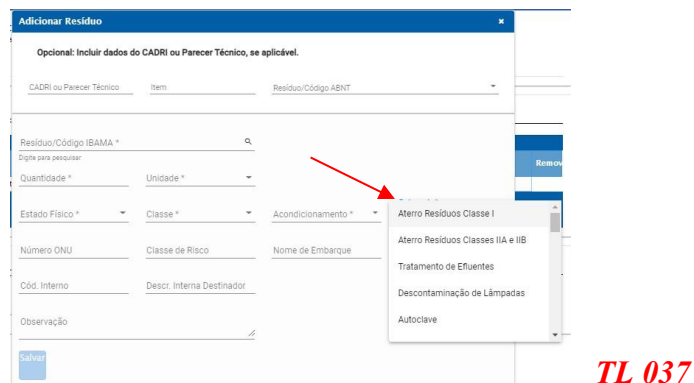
Adicionar Resíduo ×

Opcional: Incluir dados do CADRI ou Parecer Técnico, se aplicável.

CADRI ou Parecer Técnico
Item
Resíduo/Código ABNT

Resíduo/Código IBAMA *
Digite para pesquisar

Quantidade *
Unidade *

Estado Físico *
Classe *
Acondicionamento *

Número ONU
Classe de Risco
Nome de Embarque

Cód. Interno
Descr. Interna Destinador

Observação

Salvar

Remov

Aterro Resíduos Classe I
Aterro Resíduos Classes IIA e IIB
Tratamento de Efluentes
Descontaminação de Lâmpadas
Autoclave

TL 037